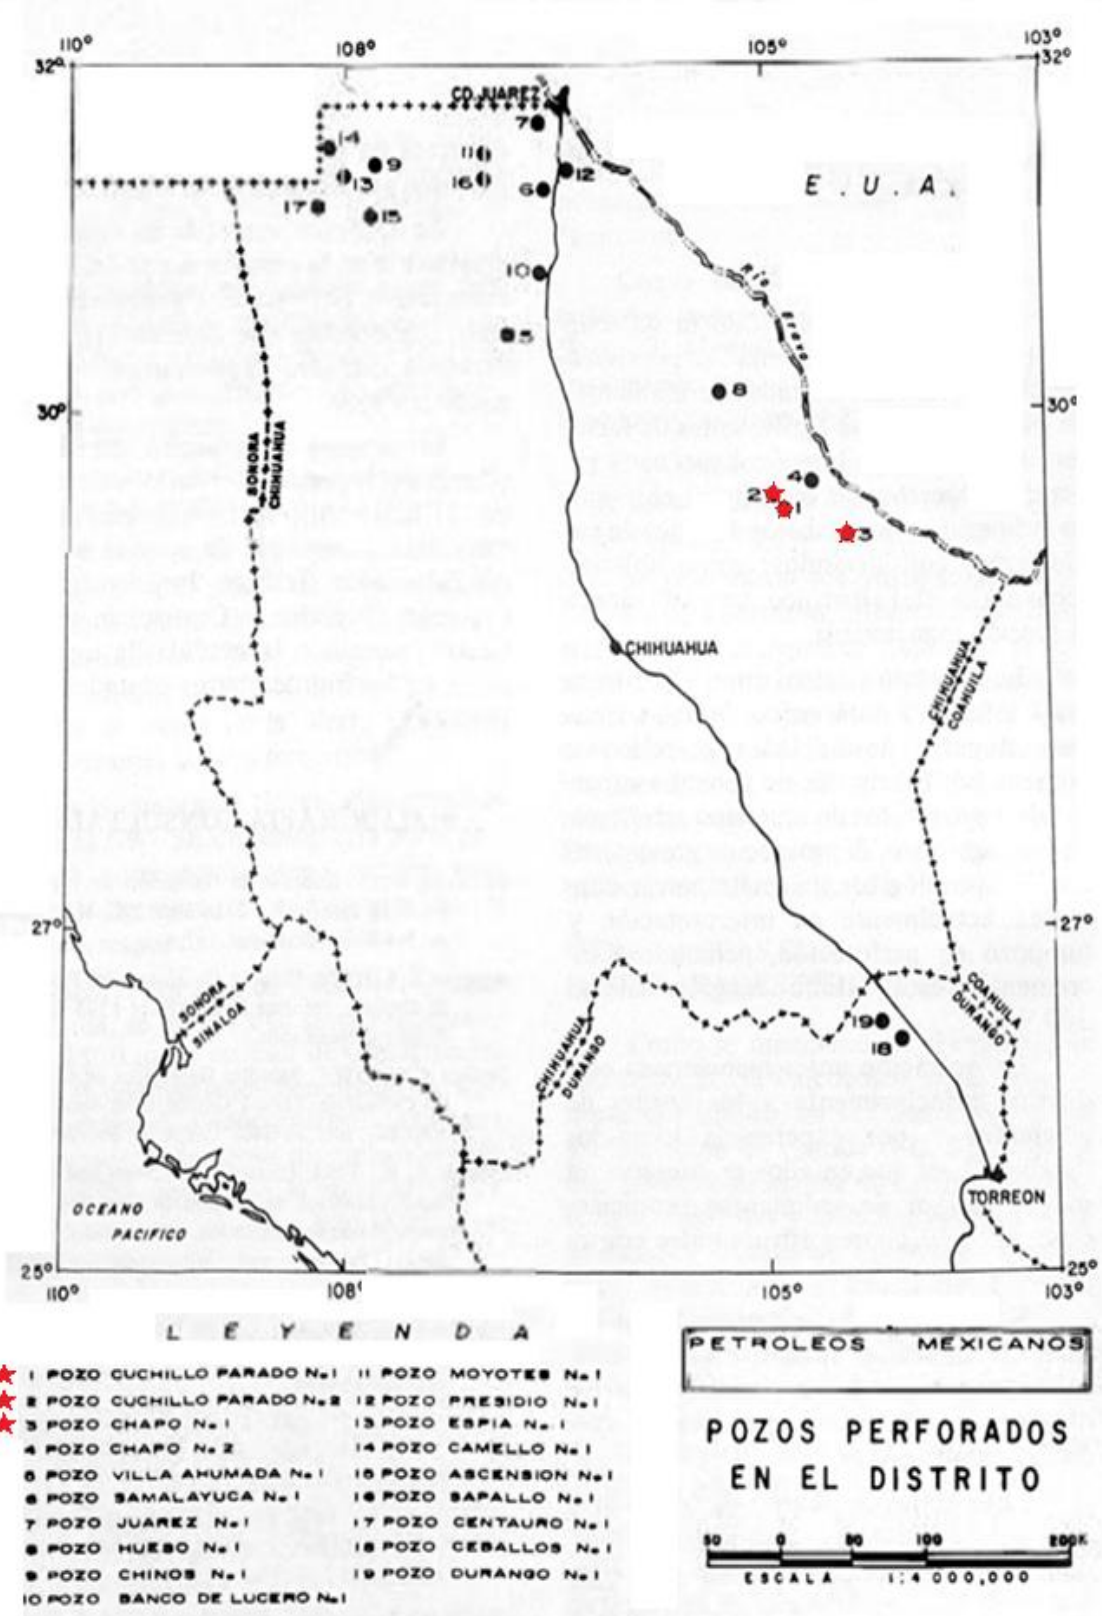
110° 108° 105° 103°
32° 32°
CD. JUAREZ
E. U. A.
SONORA CHIHUAHUA
30° 30°
CHIHUAHUA
CHIHUAHUA COAHUILA
27° 27°
SONORA SINALOA
CHIHUAHUA DURANGO
COAHUILA DURANGO
TORREON
OCEANO PACIFICO
25° 25°
110° 108° 105° 103°

14 9 13 17 15 11 16 7 12 6 10 5 8 4 2 1 3 19 18

L E Y E N D A

1 POZO CUCHILLO PARADO No.1
2 POZO CUCHILLO PARADO No.2
3 POZO CHAPO No.1
4 POZO CHAPO No.2
5 POZO VILLA AHUMADA No.1
6 POZO SAMALAYUCA No.1
7 POZO JUAREZ No.1
8 POZO HUESO No.1
9 POZO CHINOS No.1
10 POZO BANCO DE LUCERO No.1
11 POZO MOYOTES No.1
12 POZO PRESIDIO No.1
13 POZO ESPIA No.1
14 POZO CAMELLO No.1
15 POZO ASCENSION No.1
16 POZO SAPALLO No.1
17 POZO CENTAURO No.1
18 POZO CEBALLOS No.1
19 POZO DURANGO No.1

PETROLEOS MEXICANOS

POZOS PERFORADOS EN EL DISTRITO

50 0 50 100 200K
ESCALA 1:4 000,000